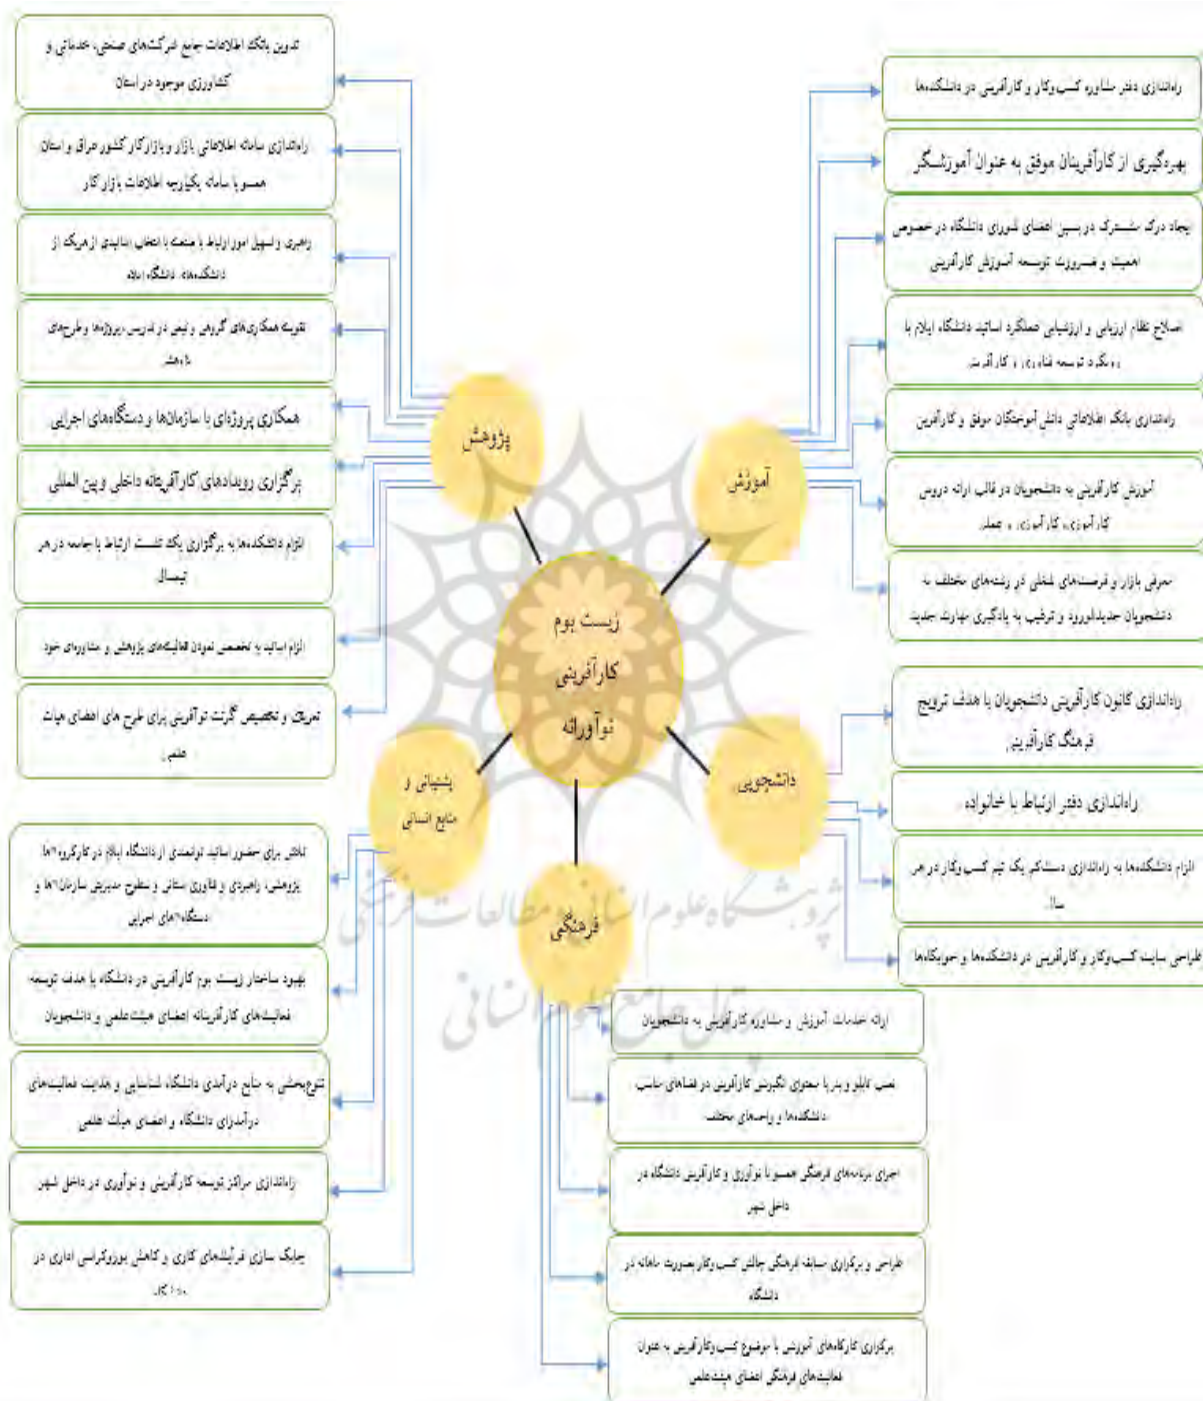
زیست بوم کارآفرینی نوآورانه

پژوهش

تدوین بانک اطلاعات جامع شرکت‌های صنعتی، خدماتی و کشاورزی موجود در استان

راه‌اندازی سامانه اطلاعاتی بازار و بازارکار کشور عراق و استان همسو با سامانه یکپارچه اطلاعات بازار کار

راهبری و تسهیل امور ارتباط با صنعت با انتخاب نمایندگانی از هریک از دانشکده‌های دانشگاه ایلام

تقویت همکاری‌های گروهی و تیمی در تدریس پروژه‌ها و طرح‌های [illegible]

همکاری پروژه‌ای با سازمان‌ها و دستگاه‌های اجرایی

برگزاری رویدادهای کارآفرینانه داخلی و بین المللی

الزام دانشکده‌ها به برگزاری یک نشست ارتباط با جامعه در هر نیمسال

الزام اساتید به تخصیص نمودن فعالیت‌های پژوهشی و مشاوره‌ای خود

تعریف و تخصیص گرنت نوآفرینی برای طرح های اعضای هیئت علمی

آموزش

راه‌اندازی دفتر مشاوره کسب‌وکار و کارآفرینی در دانشکده‌ها

بهره‌گیری از کارآفرینان موفق به عنوان آموزشگر

ایجاد درک مشترک در بین اعضای شورای دانشگاه در خصوص اهمیت و ضرورت توسعه آموزش کارآفرینی

اصلاح نظام ارزیابی و ارزشیابی عملکرد اساتید دانشگاه ایلام با رویکرد توسعه فناوری و کارآفرینی

راه‌اندازی بانک اطلاعاتی دانش آموختگان موفق و کارآفرین

آموزش کارآفرینی به دانشجویان در قالب ارائه دروس کارآموزی، کارآموزی و عملی

معرفی بازار و فرصت‌های شغلی در رشته‌های مختلف به دانشجویان جدیدالورود و ترغیب به یادگیری مهارت جدید

دانشجویی

راه‌اندازی کانون کارآفرینی دانشجویان با هدف ترویج فرهنگ کارآفرینی

راه‌اندازی دفتر ارتباط با خانواده

الزام دانشکده‌ها به راه‌اندازی دستکم یک تیم کسب‌وکار در هر سال

طراحی سایت کسب‌وکار و کارآفرینی در دانشکده‌ها و خوابگاه‌ها

پشتیبانی و منابع انسانی

تلاش برای حضور اساتید توانمند دانشگاه ایلام در کارگروه‌ها پژوهشی، راهبردی و فناوری استانی و سطوح مدیریتی سازمان‌ها و دستگاه‌های اجرایی

بهبود ساختار زیست بوم کارآفرینی در دانشگاه با هدف توسعه فعالیت‌های کارآفرینانه اعضای هیئت‌علمی و دانشجویان

تنوع‌بخشی به منابع درآمدی دانشگاه، شناسایی و مدیریت فعالیت‌های درآمدزای دانشگاه و اعضای هیئت علمی

راه‌اندازی مراکز توسعه کارآفرینی و نوآوری در داخل شهر

چابک سازی فرآیندهای کاری و کاهش بوروکراسی اداری در دانشگاه

فرهنگی

ارائه خدمات آموزش و مشاوره کارآفرینی به دانشجویان

نصب تابلو و بنر با محتوای نگرش کارآفرینی در فضاهای مناسب دانشکده‌ها و واحدهای مختلف

اجرای برنامه‌های فرهنگی همسو با نوآوری و کارآفرینی دانشگاه در داخل شهر

طراحی و برگزاری مسابقه فرهنگی چالش کسب‌وکار بصورت ماهانه در دانشگاه

برگزاری کارگاه‌های آموزشی با موضوع کسب‌وکارآفرینی به عنوان فعالیت‌های فرهنگی اعضای هیئت‌علمی

پژوهشگاه علوم انسانی و مطالعات فرهنگی
پرتال جامع علوم انسانی